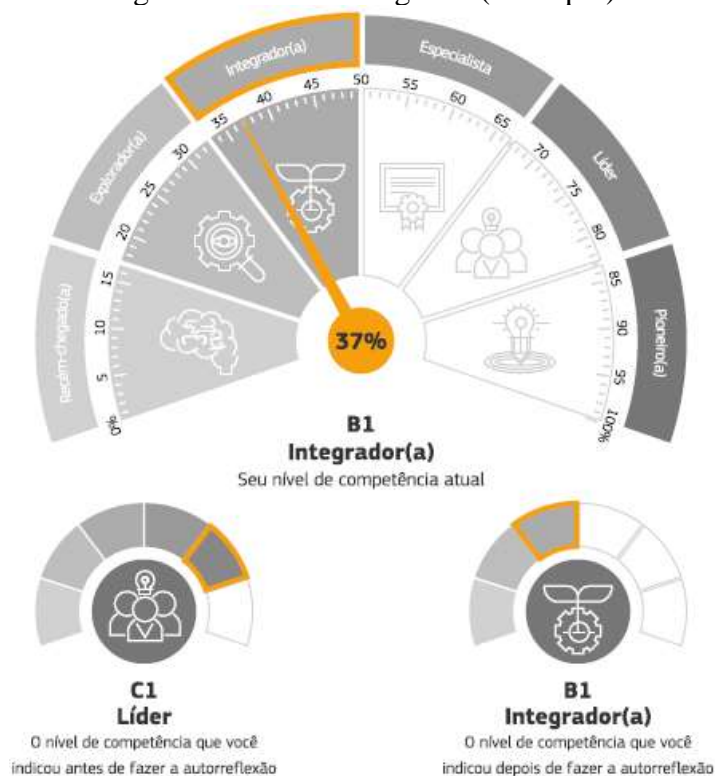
Integrador(a)
Especialista
Explorador(a)
Líder
Recém-chegado(a)
Pioneiro(a)
0%
5
10
15
20
25
30
35
40
45
50
55
60
65
70
75
80
85
90
95
100%
37%

B1
Integrador(a)
Seu nível de competência atual

C1
Líder
O nível de competência que você indicou antes de fazer a autorreflexão

B1
Integrador(a)
O nível de competência que você indicou depois de fazer a autorreflexão